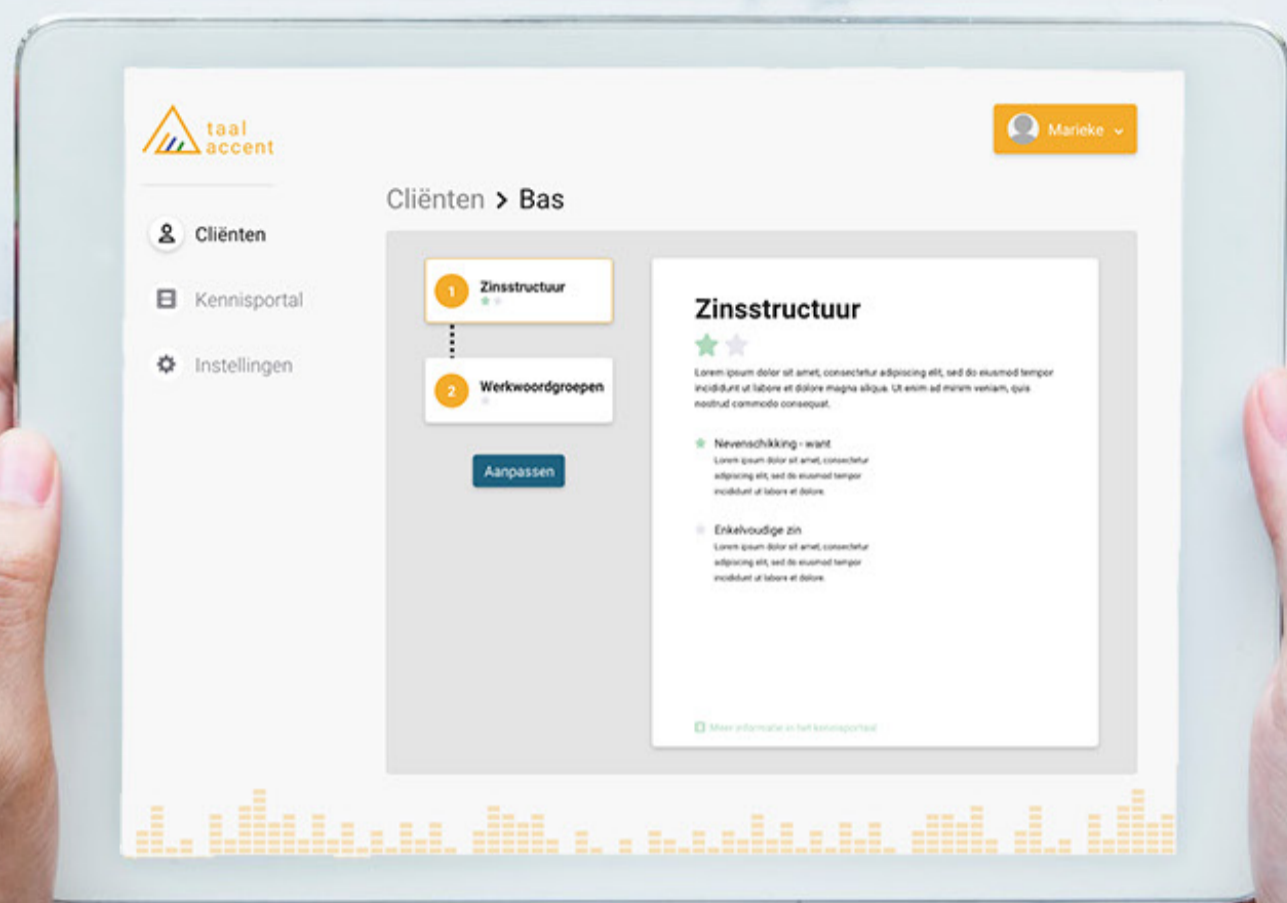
taal accent

Marieke

Cliënten > Bas

Cliënten

Kennisportal

Instellingen

1 Zinsstructuur

2 Werkwoordgroepen

Aanpassen

Zinsstructuur

Lorem ipsum dolor sit amet, consectetur adipiscing elit, sed do eiusmod tempor incididunt ut labore et dolore magna aliqua. Ut enim ad minim veniam, quis nostrud commodo consequat.

Nevenschikking - want
Lorem ipsum dolor sit amet, consectetur adipiscing elit, sed do eiusmod tempor incididunt ut labore et dolore.

Enkelvoudige zin
Lorem ipsum dolor sit amet, consectetur adipiscing elit, sed do eiusmod tempor incididunt ut labore et dolore.

Meer informatie in het kennisportaal